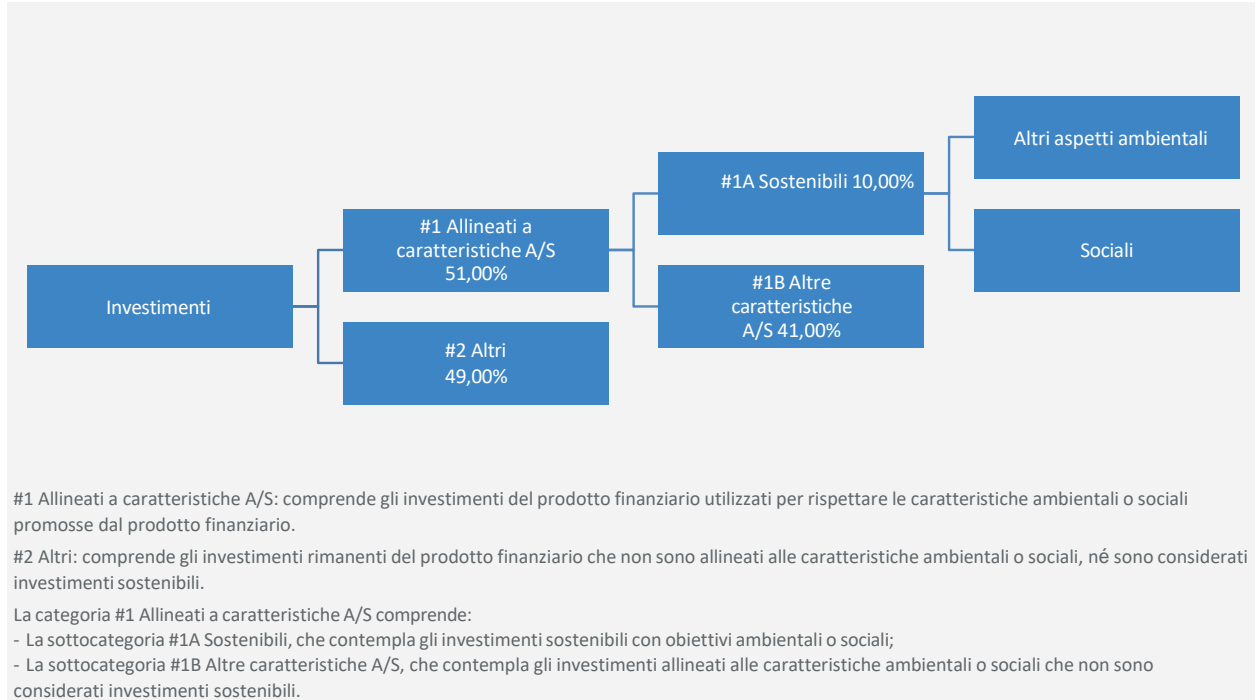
Altri aspetti ambientali

#1A Sostenibili 10,00%

Sociali

#1 Allineati a caratteristiche A/S 51,00%

#1B Altre caratteristiche A/S 41,00%

Investimenti

#2 Altri 49,00%

#1 Allineati a caratteristiche A/S: comprende gli investimenti del prodotto finanziario utilizzati per rispettare le caratteristiche ambientali o sociali promosse dal prodotto finanziario.

#2 Altri: comprende gli investimenti rimanenti del prodotto finanziario che non sono allineati alle caratteristiche ambientali o sociali, né sono considerati investimenti sostenibili.

La categoria #1 Allineati a caratteristiche A/S comprende:
- La sottocategoria #1A Sostenibili, che contempla gli investimenti sostenibili con obiettivi ambientali o sociali;
- La sottocategoria #1B Altre caratteristiche A/S, che contempla gli investimenti allineati alle caratteristiche ambientali o sociali che non sono considerati investimenti sostenibili.